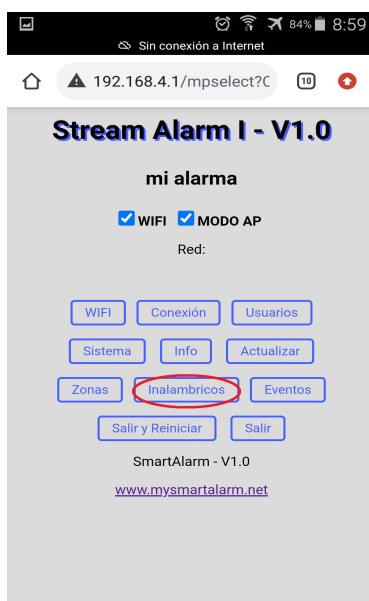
84% 8:59

Sin conexión a Internet

192.168.4.1/mpselect?C

10

Stream Alarm I - V1.0

mi alarma

WIFI MODO AP

Red:

WIFI Conexión Usuarios

Sistema Info Actualizar

Zonas Inalambricos Eventos

Salir y Reiniciar Salir

SmartAlarm - V1.0

www.mysmartalarm.net